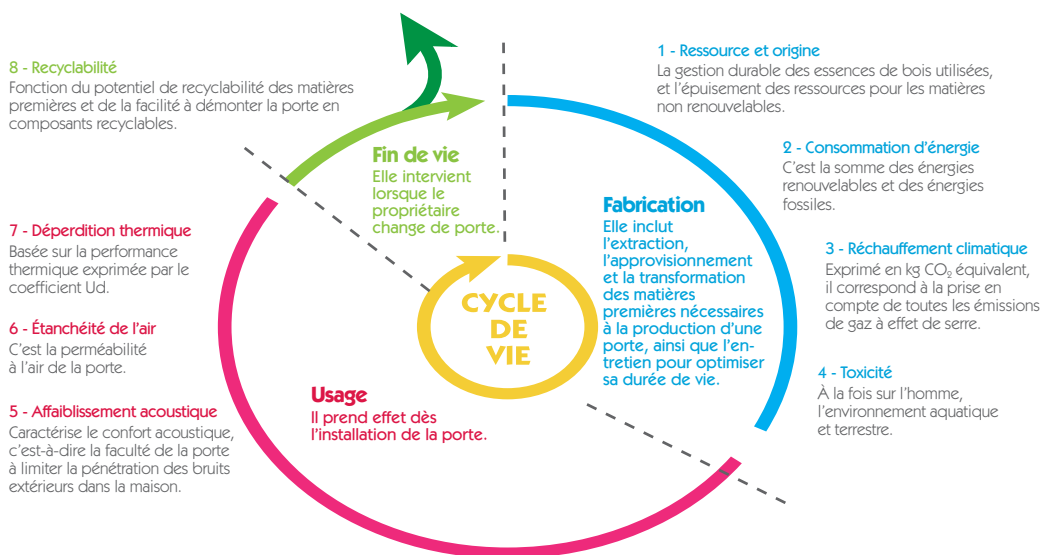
8 - Recyclabilité
Fonction du potentiel de recyclabilité des matières premières et de la facilité à démonter la porte en composants recyclables.

1 - Ressource et origine
La gestion durable des essences de bois utilisées, et l'épuisement des ressources pour les matières non renouvelables.

2 - Consommation d'énergie
C'est la somme des énergies renouvelables et des énergies fossiles.

Fin de vie
Elle intervient lorsque le propriétaire change de porte.

Fabrication
Elle inclut l'extraction, l'approvisionnement et la transformation des matières premières nécessaires à la production d'une porte, ainsi que l'entretien pour optimiser sa durée de vie.

3 - Réchauffement climatique
Exprimé en kg $CO_2$ équivalent, il correspond à la prise en compte de toutes les émissions de gaz à effet de serre.

7 - Déperdition thermique
Basée sur la performance thermique exprimée par le coefficient Ud.

CYCLE DE VIE

6 - Étanchéité de l'air
C'est la perméabilité à l'air de la porte.

4 - Toxicité
À la fois sur l'homme, l'environnement aquatique et terrestre.

Usage
Il prend effet dès l'installation de la porte.

5 - Affaiblissement acoustique
Caractérise le confort acoustique, c'est-à-dire la faculté de la porte à limiter la pénétration des bruits extérieurs dans la maison.